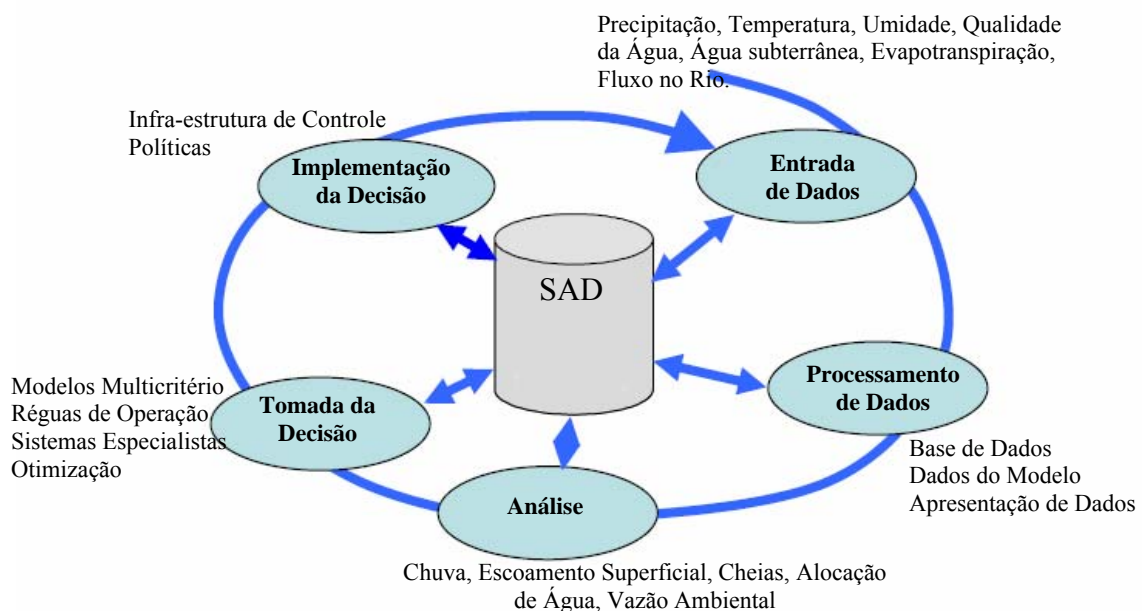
Precipitação, Temperatura, Umidade, Qualidade da Água, Água subterrânea, Evapotranspiração, Fluxo no Rio.

Infra-estrutura de Controle
Políticas

Implementação da Decisão

Entrada de Dados

SAD

Modelos Multicritério
Réguas de Operação
Sistemas Especialistas
Otimização

Tomada da Decisão

Processamento de Dados

Base de Dados
Dados do Modelo
Apresentação de Dados

Análise

Chuva, Escoamento Superficial, Cheias, Alocação de Água, Vazão Ambiental